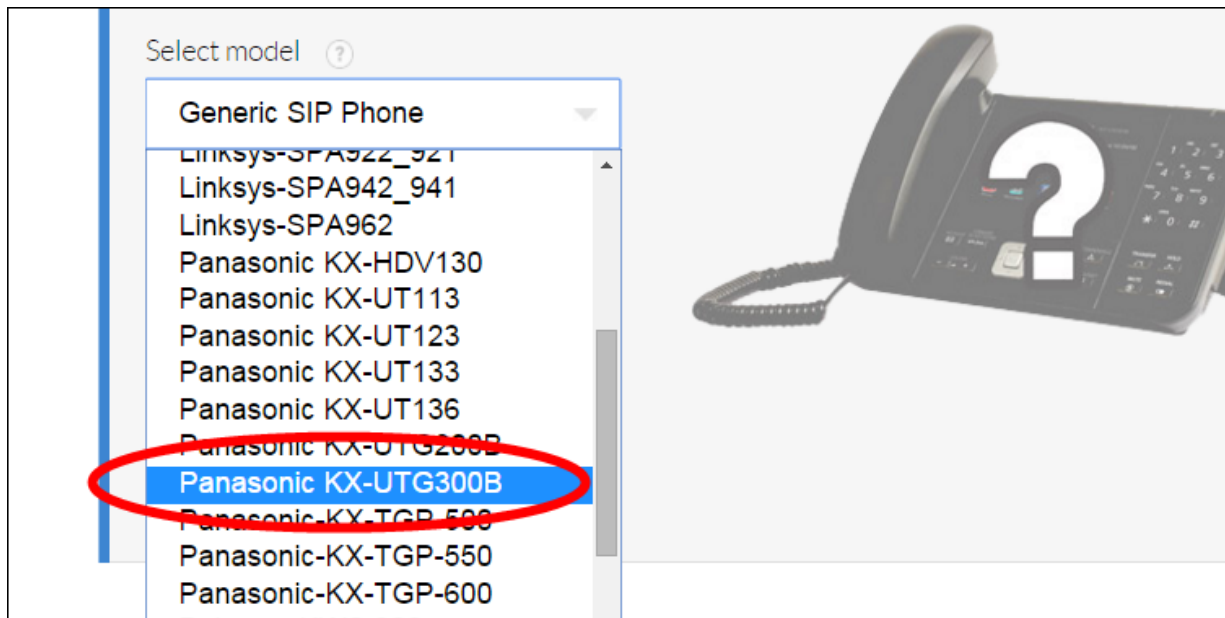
Select model ?

Generic SIP Phone

Linksys-SPA922_921
Linksys-SPA942_941
Linksys-SPA962
Panasonic KX-HDV130
Panasonic KX-UT113
Panasonic KX-UT123
Panasonic KX-UT133
Panasonic KX-UT136
Panasonic KX-UTG200B
Panasonic KX-UTG300B
Panasonic-KX-TGP-500
Panasonic-KX-TGP-550
Panasonic-KX-TGP-600